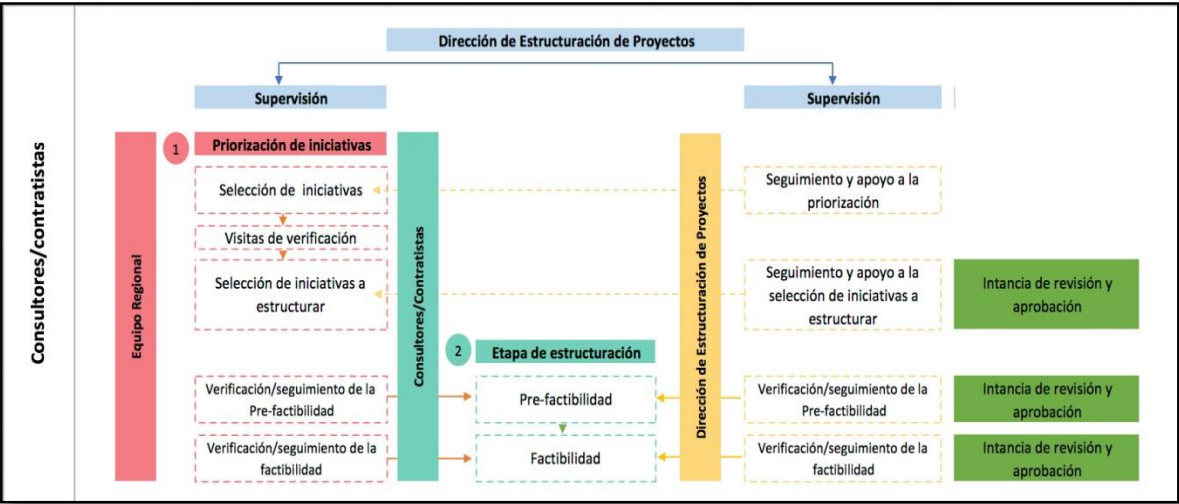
Consultores/contratistas

Dirección de Estructuración de Proyectos

Supervisión

Supervisión

Equipo Regional

1 Priorización de iniciativas

Selección de iniciativas

Visitas de verificación

Selección de iniciativas a estructurar

Consultores/Contratistas

Dirección de Estructuración de Proyectos

Seguimiento y apoyo a la priorización

Seguimiento y apoyo a la selección de iniciativas a estructurar

Intancia de revisión y aprobación

2 Etapa de estructuración

Verificación/seguimiento de la Pre-factibilidad

Pre-factibilidad

Verificación/seguimiento de la Pre-factibilidad

Intancia de revisión y aprobación

Verificación/seguimiento de la factibilidad

Factibilidad

Verificación/seguimiento de la factibilidad

Intancia de revisión y aprobación